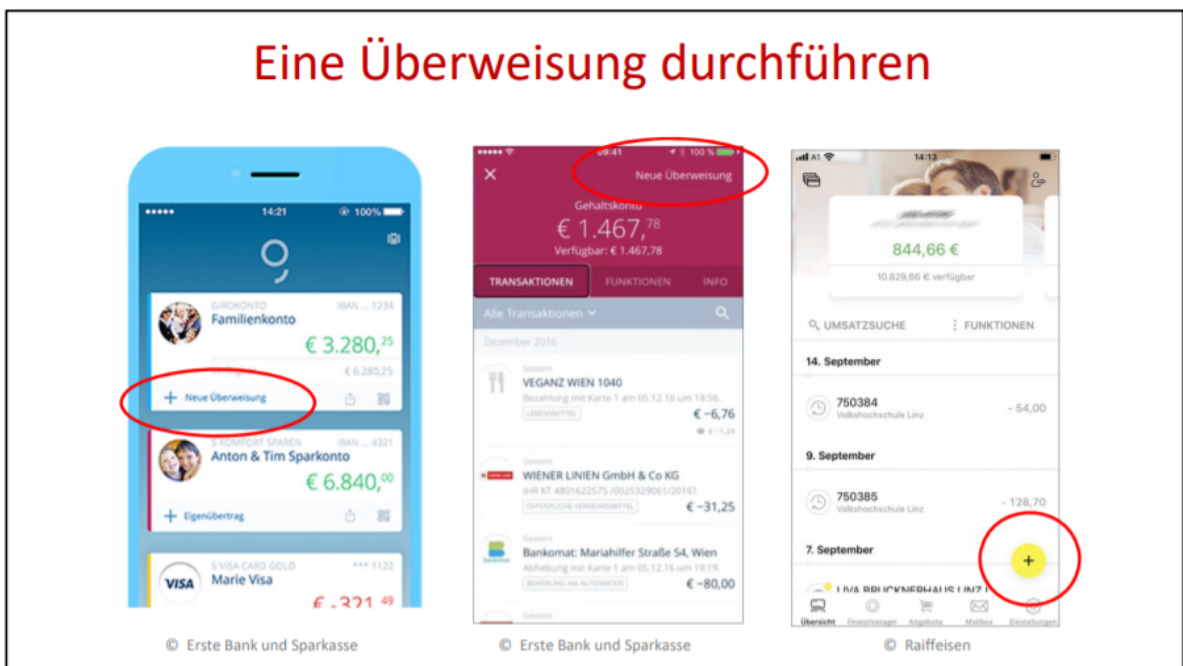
Eine Überweisung durchführen

●●●●● 14:21 100%

GIROKONTO IBAN ... 1234
Familienkonto
€ 3.280,$^{25}$
€ 6.280,$^{25}$
+ Neue Überweisung

S KOMFORT SPAREN IBAN ... 4321
Anton & Tim Sparkonto
€ 6.840,$^{00}$
+ Eigenübertrag

S VISA CARD GOLD **** 1122
VISA
Marie Visa
€ -321,$^{49}$

© Erste Bank und Sparkasse

●●●●● 09:41 100 %
Neue Überweisung
Gehaltskonto
€ 1.467,$^{78}$
Verfügbar: € 1.467,78
TRANSAKTIONEN FUNKTIONEN INFO
Alle Transaktionen
Dezember 2016
Gestern
VEGANZ WIEN 1040
Bezahlung mit Karte 1 am 05.12.16 um 18:56.
LEBENSMITTEL
€ −6,76
€ -1,24
Gestern
WIENER LINIEN GmbH & Co KG
IHR KT 4801622575 /0025329061/20161
ÖFFENTLICHE VERKEHRSMITTEL
€ −31,25
Gestern
Bankomat: Mariahilfer Straße 54, Wien
Abhebung mit Karte 1 am 05.12.16 um 19:19.
BEHEBUNG AM AUTOMATEN
€ −80,00
Gestern

© Erste Bank und Sparkasse

A1 14:13
844,66 €
10.829,66 € verfügbar
UMSATZSUCHE
FUNKTIONEN
14. September
750384
Volkshochschule Linz
- 54,00
9. September
750385
Volkshochschule Linz
- 128,70
7. September
LIVA BRUCKNERHAUS LINZ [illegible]
+
Übersicht Finanzmanager Angebote Mailbox Einstellungen

© Raiffeisen